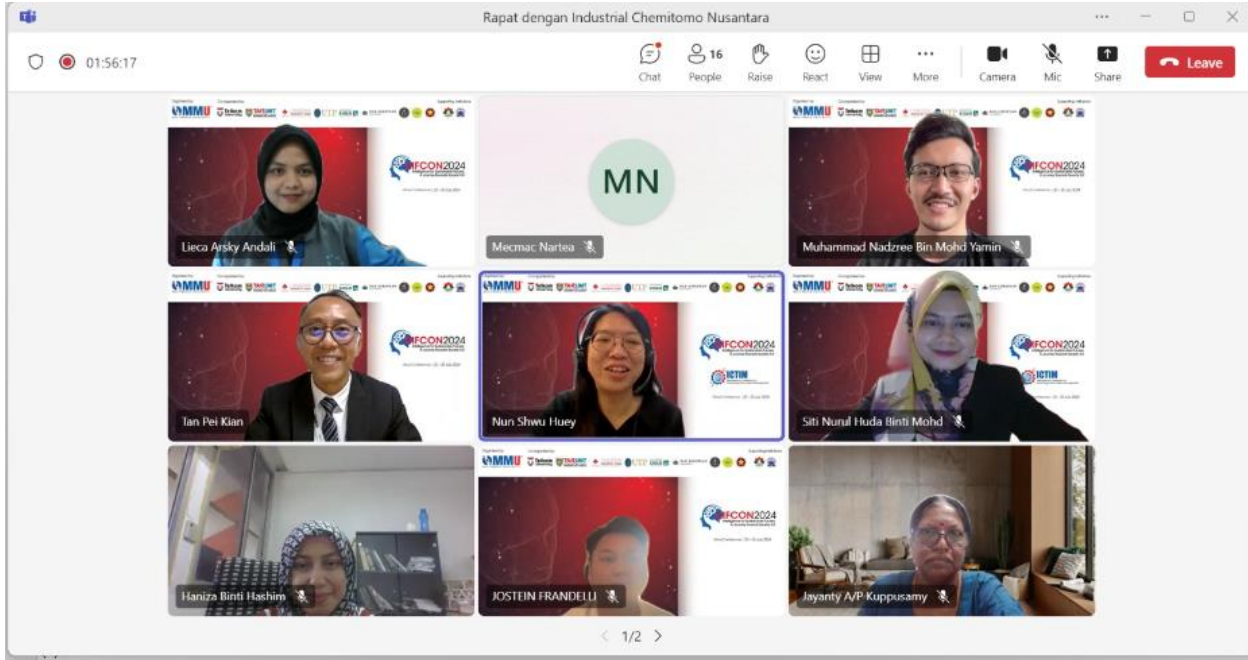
Rapat dengan Industrial Chemitomo Nusantara

01:56:17

Chat
16
People
Raise
React
View
More
Camera
Mic
Share
Leave

MMU
FCON2024

Lieca Arsky Andali

MN
Mecmac Nartea

MMU
FCON2024

Muhammad Nadzree Bin Mohd Yamin

MMU
FCON2024

Tan Pei Kian

MMU
FCON2024
ICTIM

Nun Shwu Huey

MMU
FCON2024
ICTIM

Siti Nurul Huda Binti Mohd

Haniza Binti Hashim

MMU
FCON2024

JOSTEIN FRANDELLI

Jayanty A/P Kuppusamy

1/2